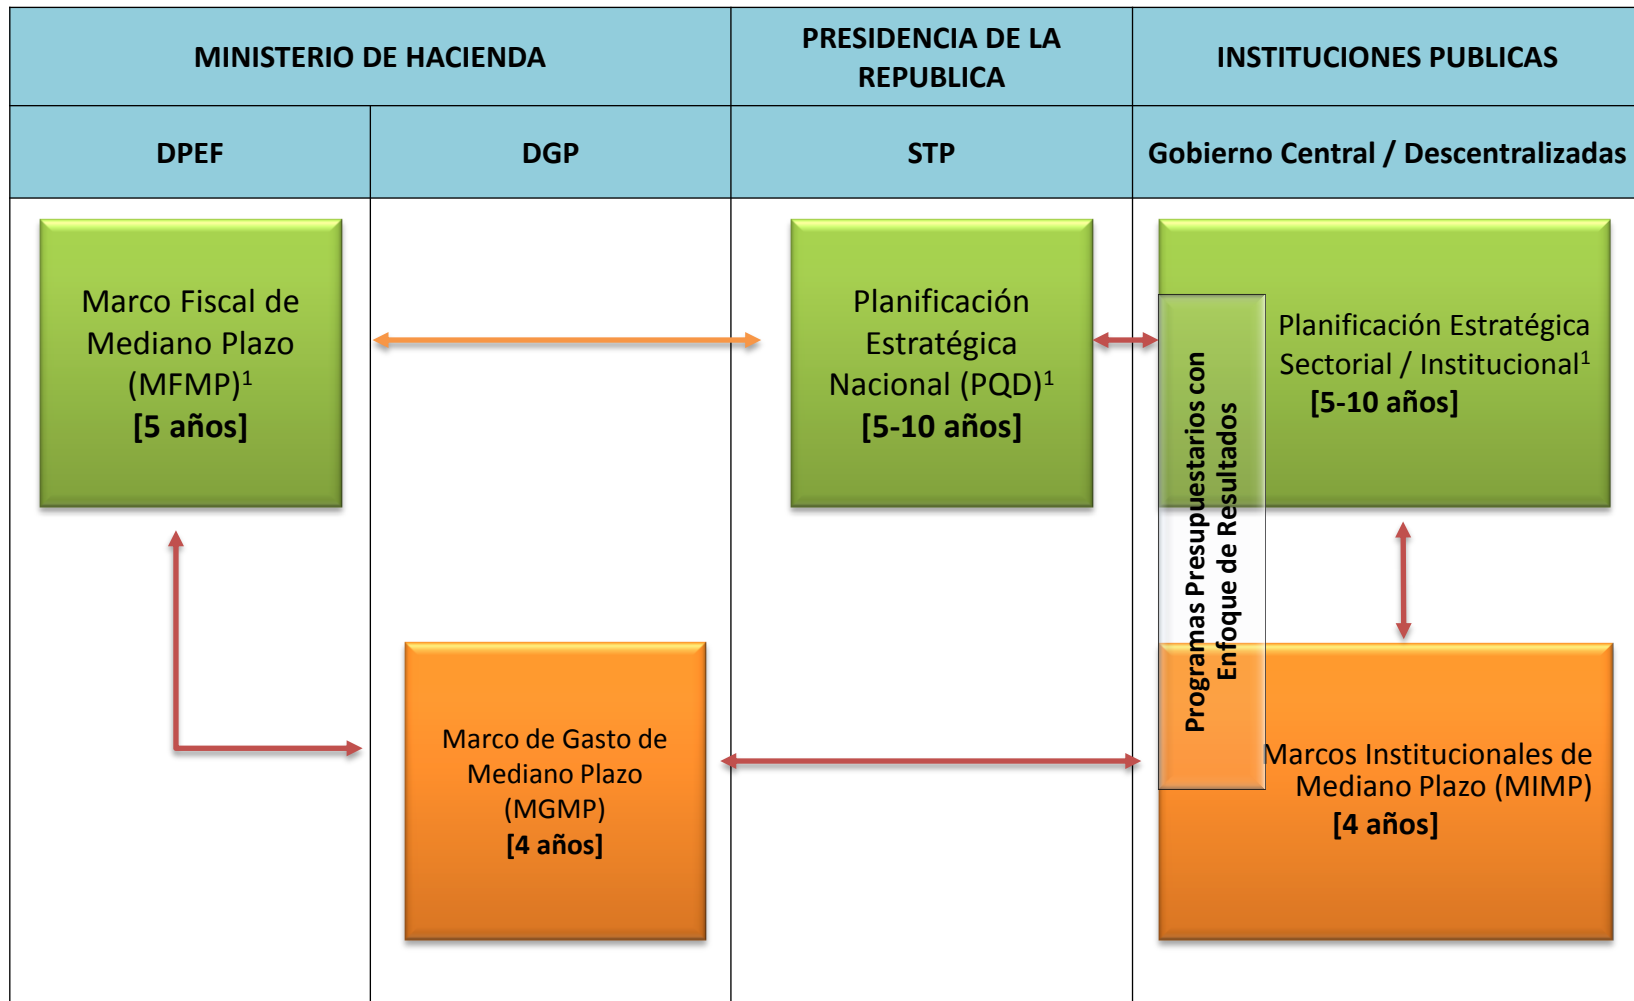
MINISTERIO DE HACIENDA

PRESIDENCIA DE LA REPUBLICA

INSTITUCIONES PUBLICAS

DPEF

DGP

STP

Gobierno Central / Descentralizadas

Marco Fiscal de Mediano Plazo (MFMP)$^1$
[5 años]

Planificación Estratégica Nacional (PQD)$^1$
[5-10 años]

Planificación Estratégica Sectorial / Institucional$^1$
[5-10 años]

Programas Presupuestarios con Enfoque de Resultados

Marco de Gasto de Mediano Plazo (MGMP)
[4 años]

Marcos Institucionales de Mediano Plazo (MIMP)
[4 años]